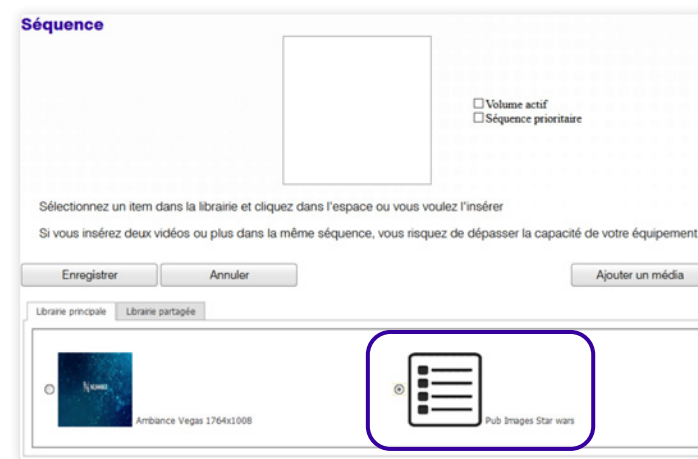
Séquence

☐Volume actif
☐Séquence prioritaire

Sélectionnez un item dans la librairie et cliquez dans l'espace ou vous voulez l'insérer

Si vous insérez deux vidéos ou plus dans la même séquence, vous risquez de dépasser la capacité de votre équipement

Enregistrer | Annuler | Ajouter un média

Librairie principale | Librairie partagée

Ambiance Vegas 1764x1008

Pub Images Star wars